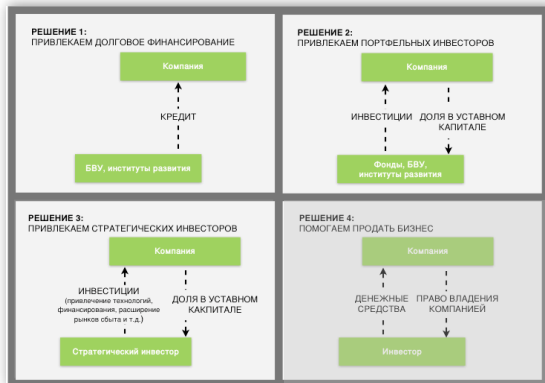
РЕШЕНИЕ 1:
ПРИВЛЕКАЕМ ДОЛГОВОЕ ФИНАНСИРОВАНИЕ

Компания

КРЕДИТ

БВУ, институты развития

РЕШЕНИЕ 2:
ПРИВЛЕКАЕМ ПОРТФЕЛЬНЫХ ИНВЕСТОРОВ

Компания

ИНВЕСТИЦИИ

ДОЛЯ В УСТАВНОМ КАПИТАЛЕ

Фонды, БВУ, институты развития

РЕШЕНИЕ 3:
ПРИВЛЕКАЕМ СТРАТЕГИЧЕСКИХ ИНВЕСТОРОВ

Компания

ИНВЕСТИЦИИ
(привлечение технологий, финансирования, расширение рынков сбыта и т.д.)

ДОЛЯ В УСТАВНОМ КАПИТАЛЕ

Стратегический инвестор

РЕШЕНИЕ 4:
ПОМОГАЕМ ПРОДАТЬ БИЗНЕС

Компания

ДЕНЕЖНЫЕ СРЕДСТВА

ПРАВО ВЛАДЕНИЯ КОМПАНИЕЙ

Инвестор